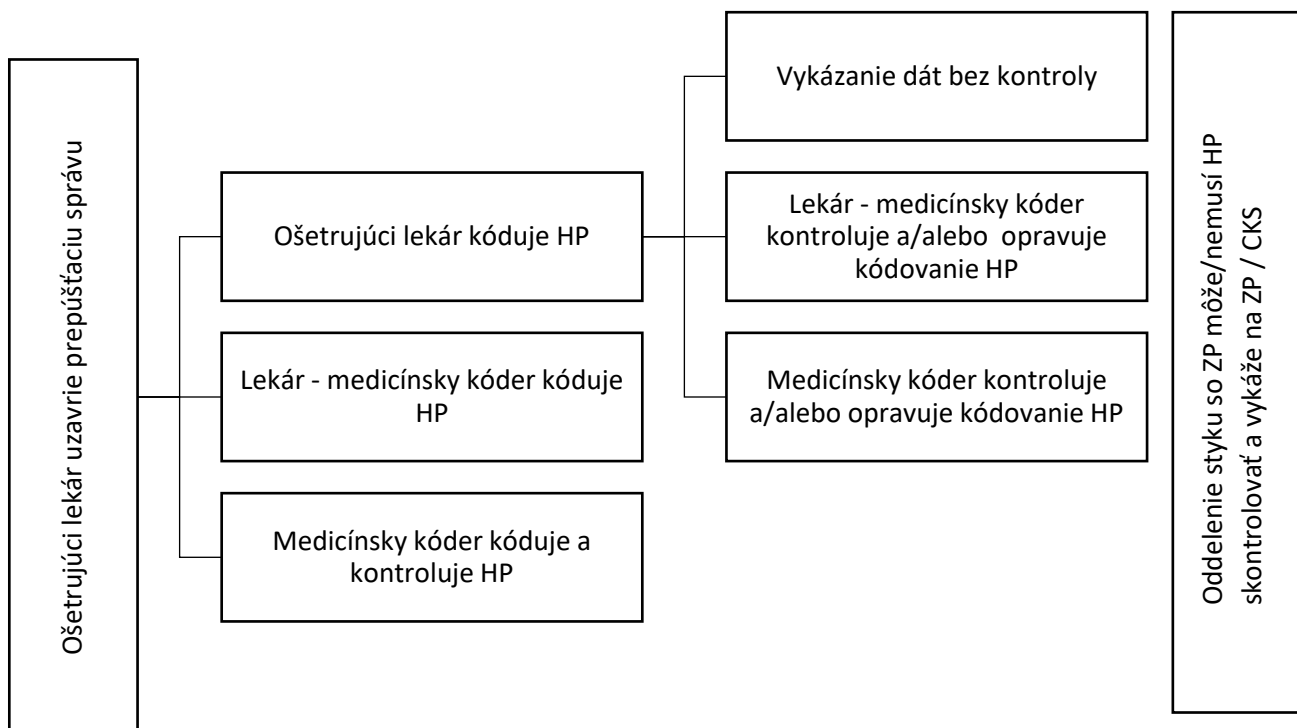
Ošetrujúci lekár uzavrie prepúšťaciu správu

Ošetrujúci lekár kóduje HP

Lekár - medicínsky kóder kóduje HP

Medicínsky kóder kóduje a kontroluje HP

Vykázanie dát bez kontroly

Lekár - medicínsky kóder kontroluje a/alebo opravuje kódovanie HP

Medicínsky kóder kontroluje a/alebo opravuje kódovanie HP

Oddelenie styku so ZP môže/nemusí HP skontrolovať a vykáže na ZP / CKS